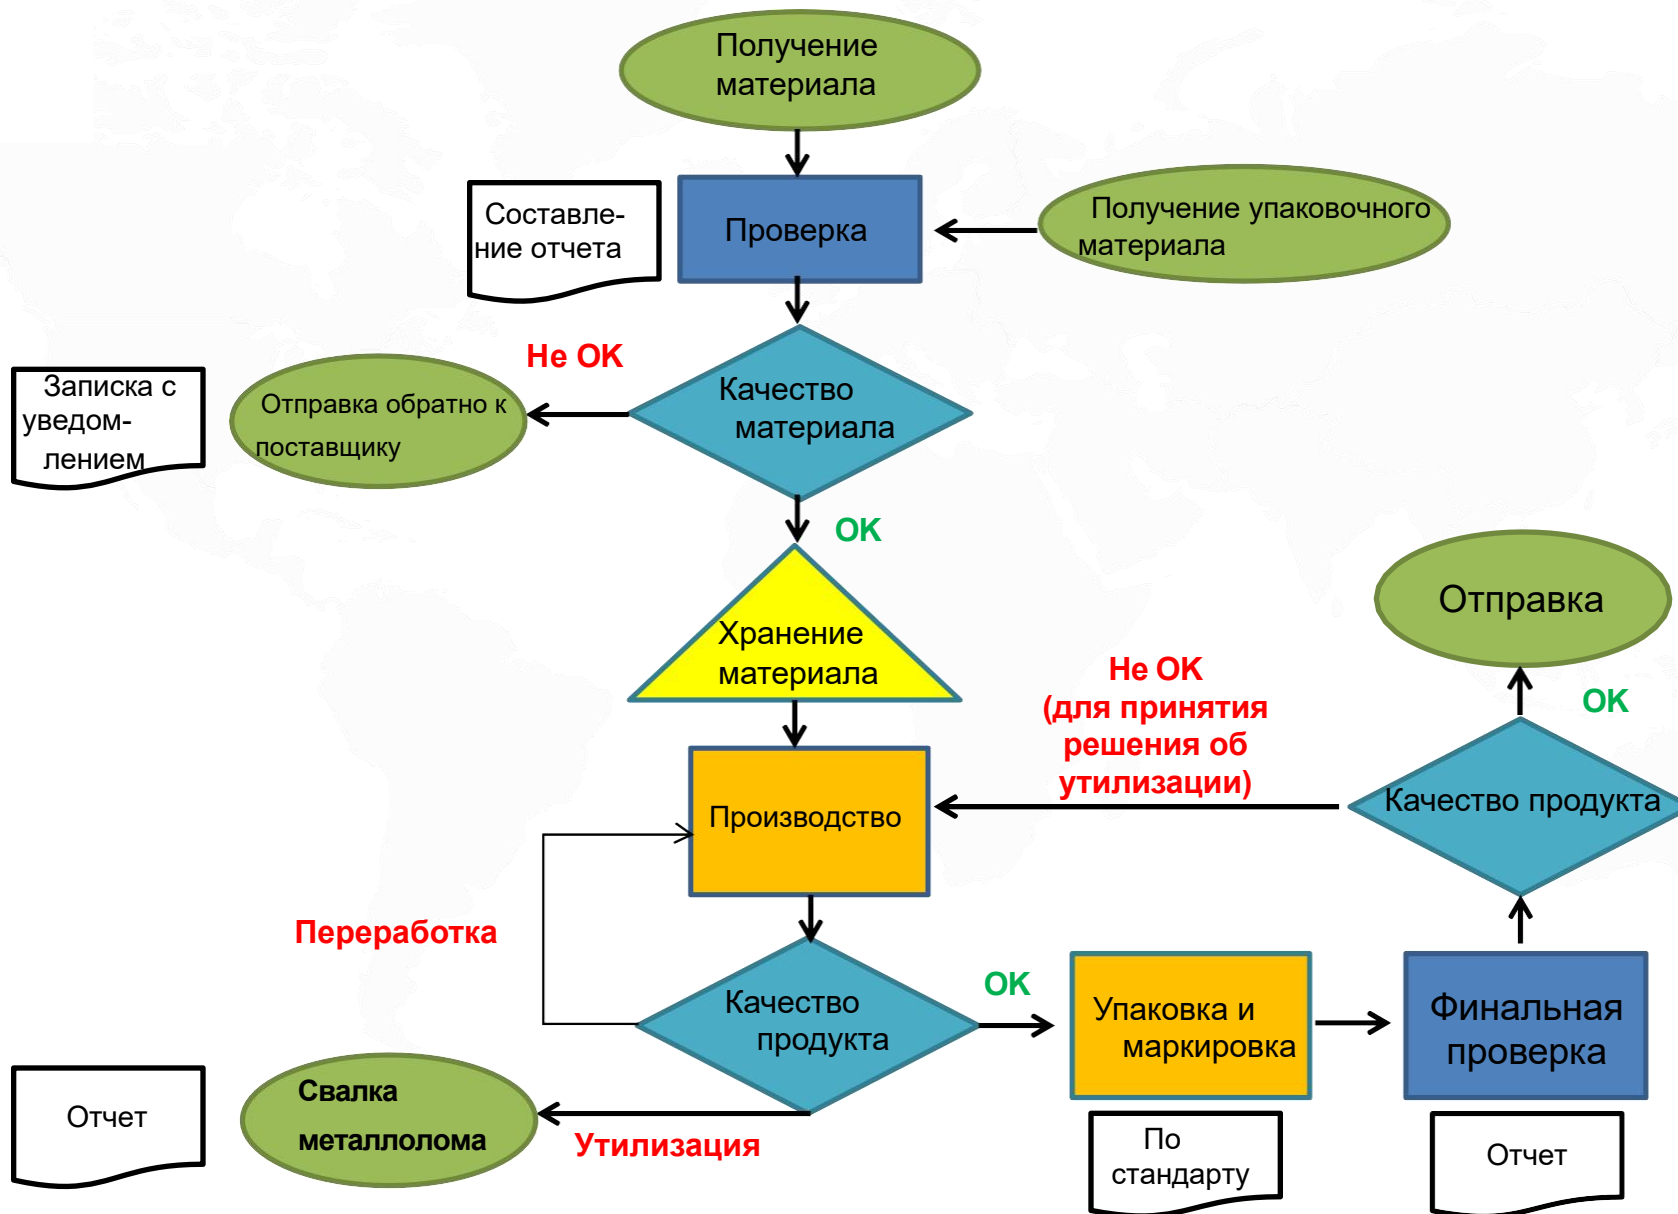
Получение материала

Составление отчета

Проверка

Получение упаковочного материала

Записка с уведомлением

Отправка обратно к поставщику

Не OK

Качество материала

OK

Хранение материала

Отправка

Не OK (для принятия решения об утилизации)

OK

Производство

Качество продукта

Переработка

Качество продукта

OK

Упаковка и маркировка

Финальная проверка

Отчет

Свалка металлолома

Утилизация

По стандарту

Отчет